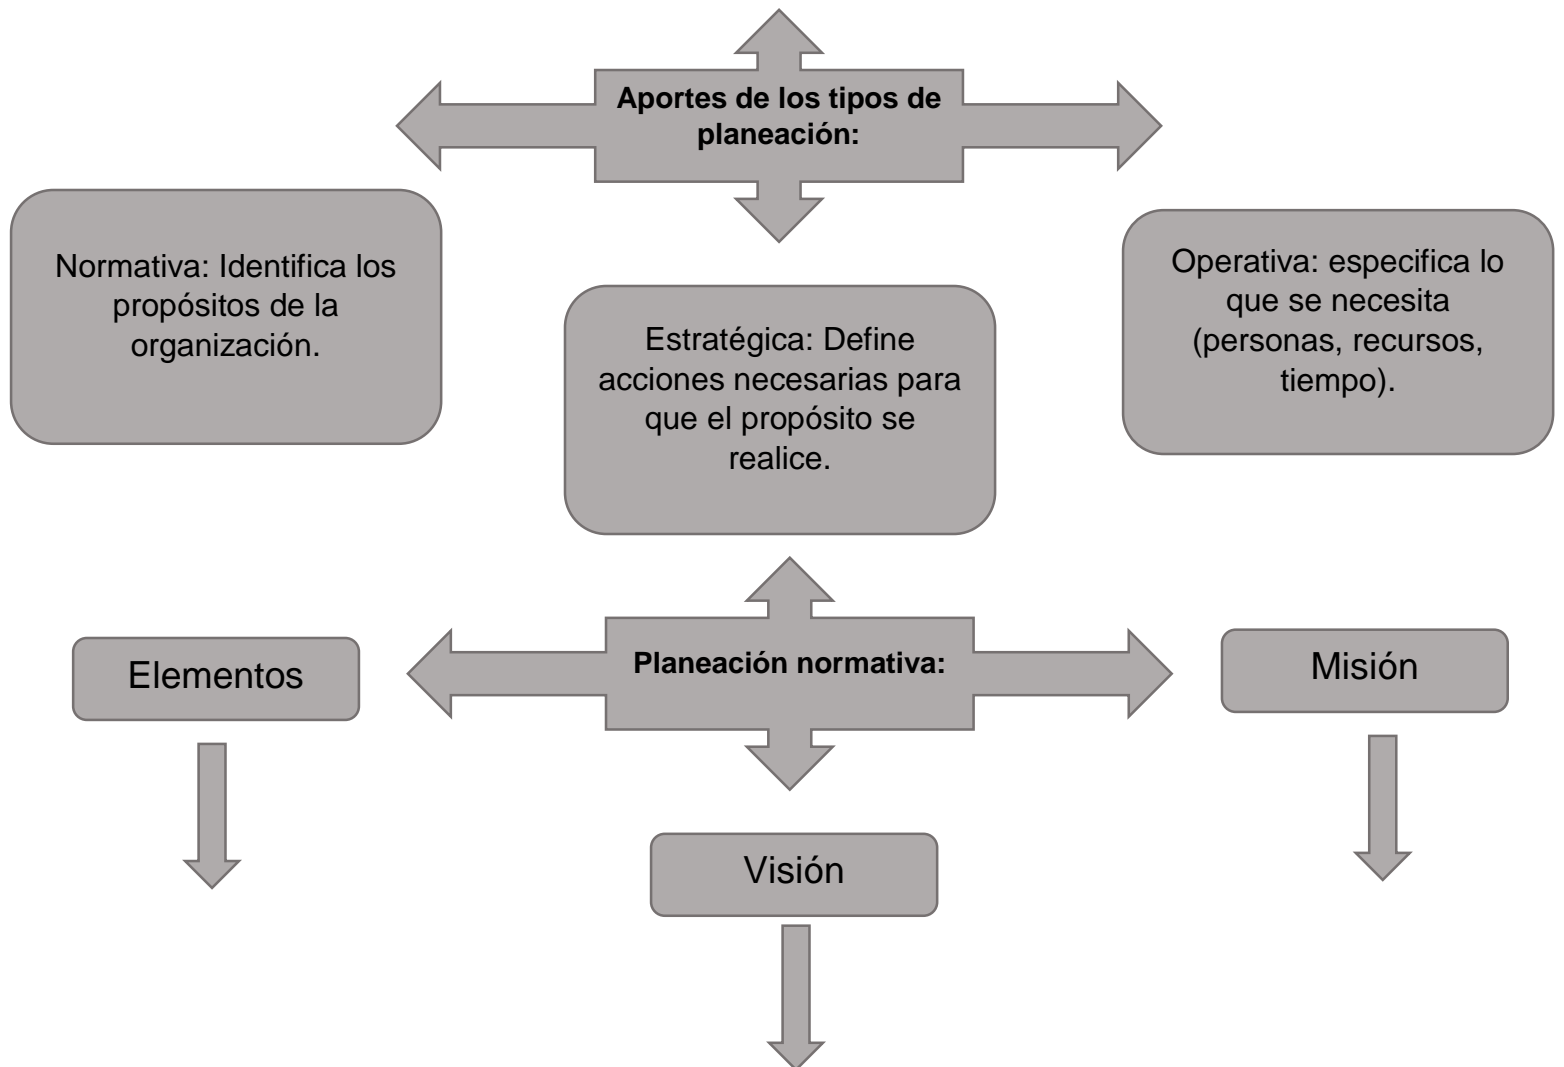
Aportes de los tipos de planeación:

Normativa: Identifica los propósitos de la organización.

Estratégica: Define acciones necesarias para que el propósito se realice.

Operativa: especifica lo que se necesita (personas, recursos, tiempo).

Planeación normativa:

Elementos

Visión

Misión